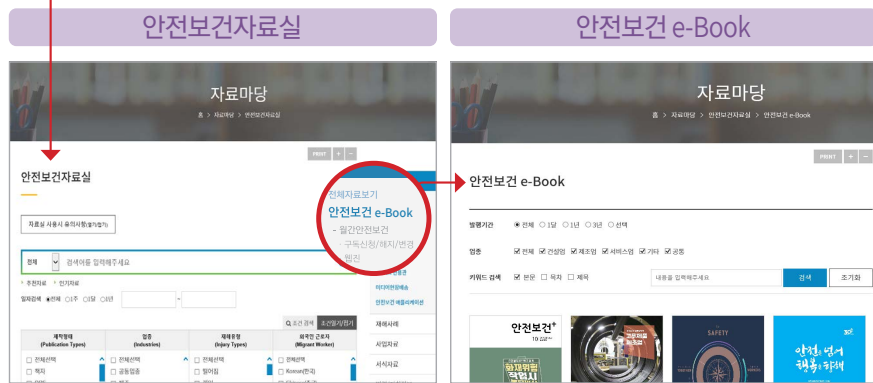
안전보건자료실

자료마당

홈 > 자료마당 > 안전보건자료실

PRINT + −

안전보건자료실

자료실 사용시 유의사항(펼치기)

전체 검색어를 입력해주세요

추천자료 · 인기자료

일자검색 ◉전체 ○1주 ○1달 ○1년 ~

조건 검색 조건열기/접기

| 제작형태 (Publication Types) | 업종 (Industries) | 재해유형 (Injury Types) | 외국인 근로자 (Migrant Worker) |
|---|---|---|---|
| ☐ 전체선택 | ☐ 전체선택 | ☐ 전체선택 | ☐ 전체선택 |
| ☐ 책자 | ☐ 공통업종 | ☐ 떨어짐 | ☐ Korean(한국) |

전체자료보기
안전보건 e-Book
- 월간안전보건
- 구독신청/해지/변경
- 펜진
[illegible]
미디어컨텐츠
안전보건 애플리케이션
재해사례
사업자료
서식자료

안전보건 e-Book

자료마당

홈 > 자료마당 > 안전보건자료실 > 안전보건 e-Book

PRINT + −

안전보건 e-Book

발행기간 ◉ 전체 ○ 1달 ○ 1년 ○ 3년 ○ 선택

업종 ☑ 전체 ☑ 건설업 ☑ 제조업 ☑ 서비스업 ☑ 기타 ☑ 공통

키워드 검색 ☑ 본문 ☐ 목차 ☐ 제목 내용을 입력해주세요 검색 초기화

안전보건
10
SAFETY
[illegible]